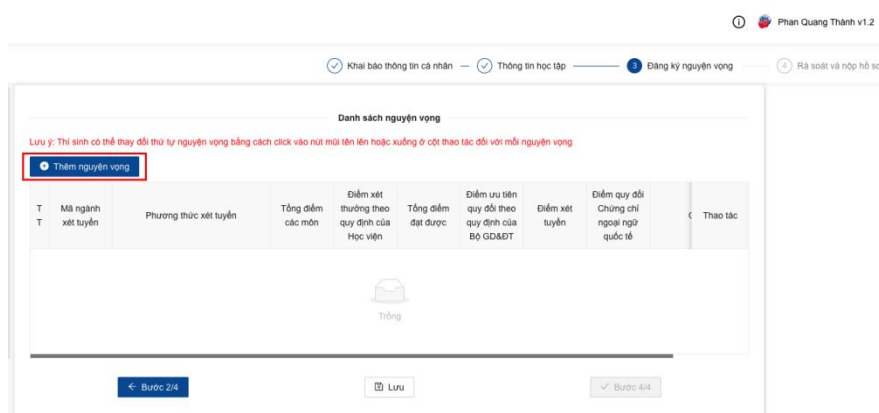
Phan Quang Thành v1.2

Khai báo thông tin cá nhân — Thông tin học tập — 3 Đăng ký nguyện vọng — 4 Rà soát và nộp hồ sơ

Danh sách nguyện vọng

Lưu ý: Thí sinh có thể thay đổi thứ tự nguyện vọng bằng cách click vào nút mũi tên lên hoặc xuống ở cột thao tác đối với mỗi nguyện vọng

Thêm nguyện vọng

| TT | Mã ngành xét tuyển | Phương thức xét tuyển | Tổng điểm các môn | Điểm xét thưởng theo quy định của Học viện | Tổng điểm đạt được | Điểm ưu tiên quy đổi theo quy định của Bộ GD&ĐT | Điểm xét tuyển | Điểm quy đổi Chứng chỉ ngoại ngữ quốc tế | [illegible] | Thao tác |
|---|---|---|---|---|---|---|---|---|---|---|

Trống

← Bước 2/4

Lưu

✓ Bước 4/4